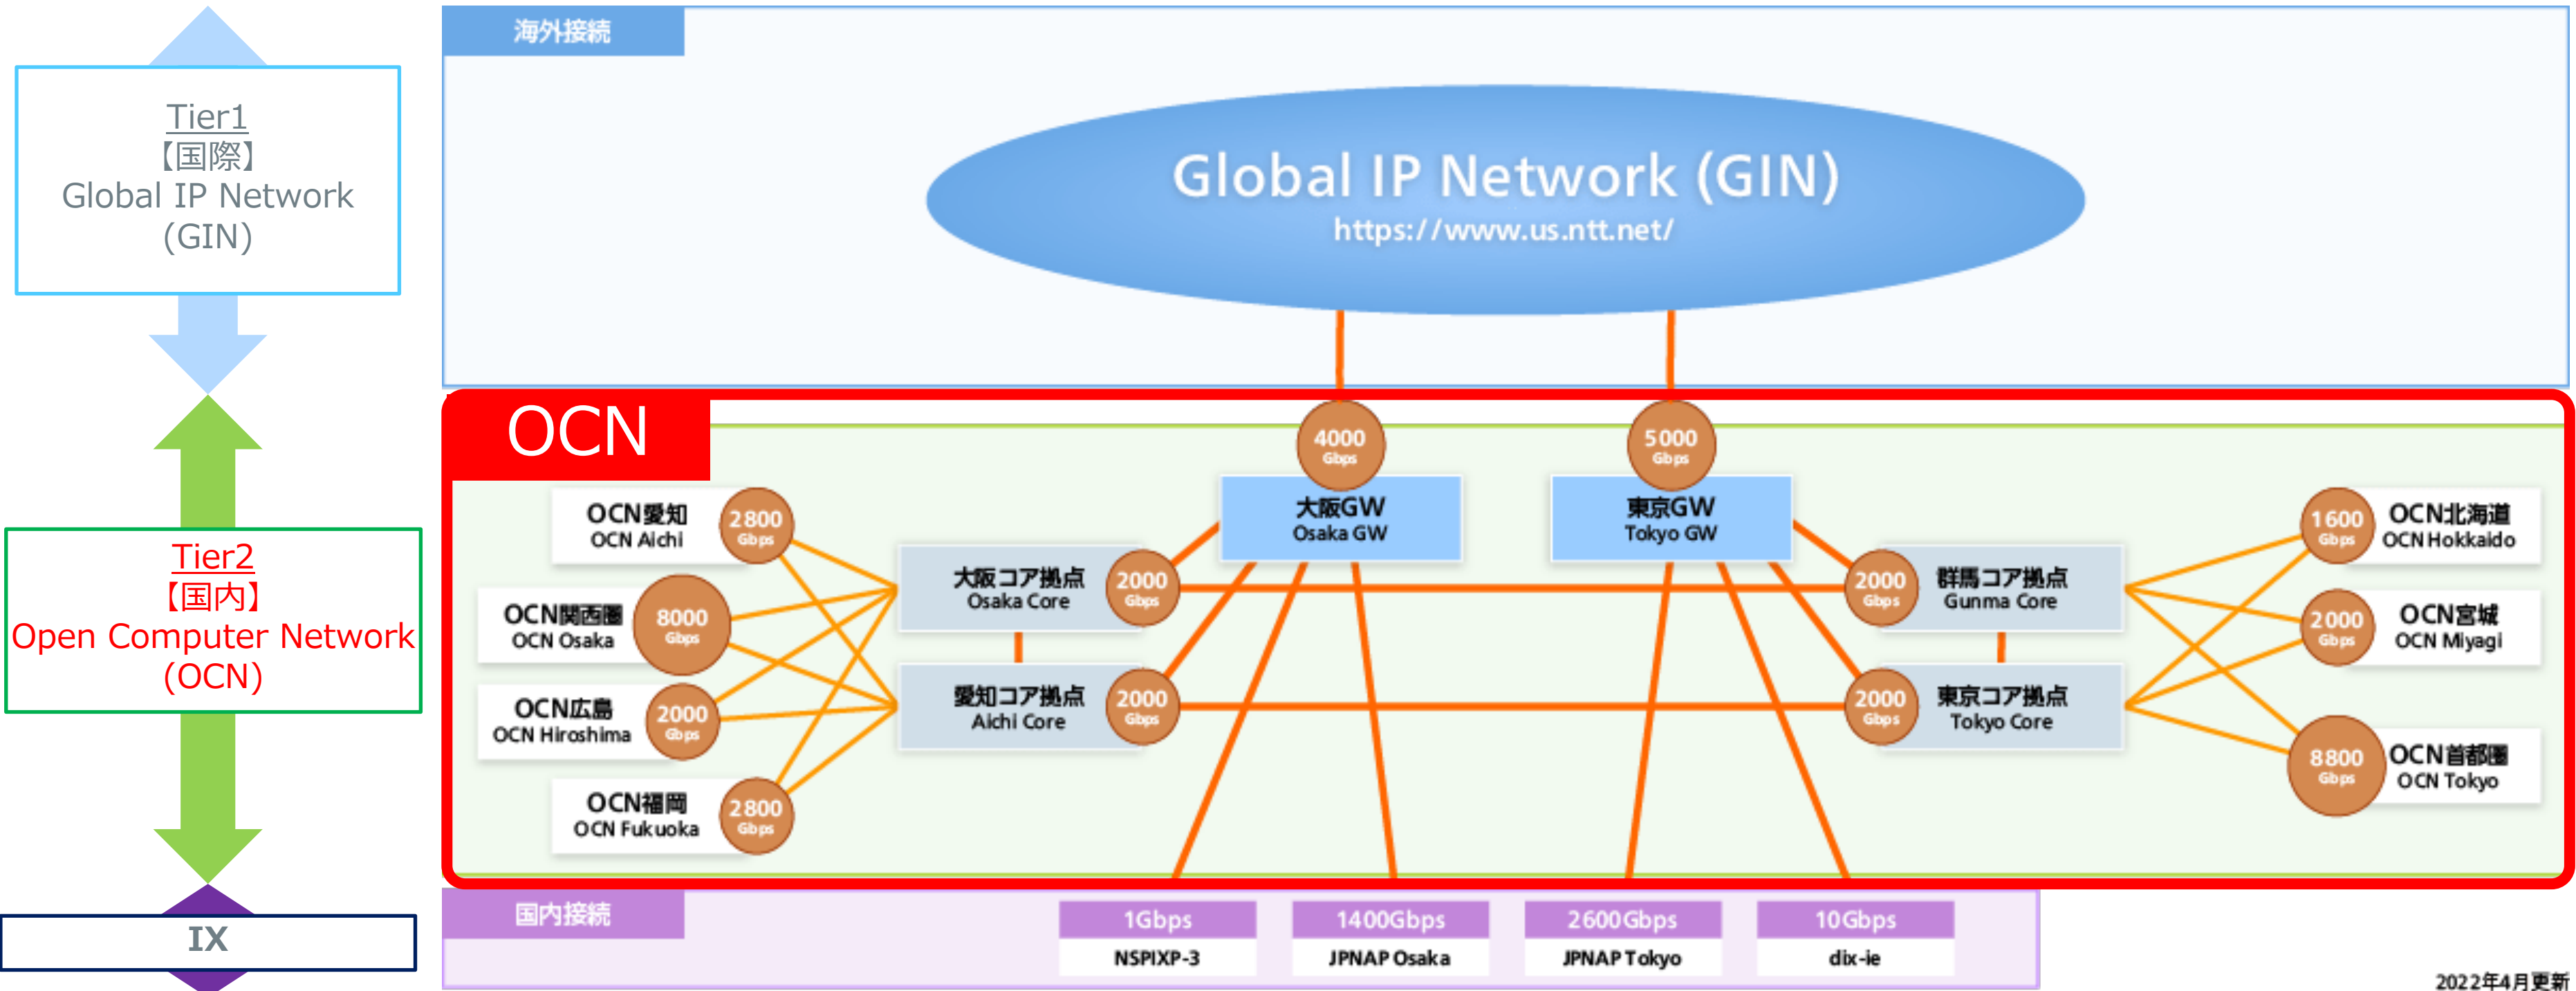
Tier1
【国際】
Global IP Network
(GIN)

Tier2
【国内】
Open Computer Network
(OCN)

IX

海外接続

Global IP Network (GIN)
https://www.us.ntt.net/

OCN

4000 Gbps
5000 Gbps

大阪GW
Osaka GW

東京GW
Tokyo GW

OCN愛知
OCN Aichi
2800 Gbps

OCN関西圏
OCN Osaka
8000 Gbps

OCN広島
OCN Hiroshima
2000 Gbps

OCN福岡
OCN Fukuoka
2800 Gbps

大阪コア拠点
Osaka Core
2000 Gbps

愛知コア拠点
Aichi Core
2000 Gbps

群馬コア拠点
Gunma Core
2000 Gbps

東京コア拠点
Tokyo Core
2000 Gbps

OCN北海道
OCN Hokkaido
1600 Gbps

OCN宮城
OCN Miyagi
2000 Gbps

OCN首都圏
OCN Tokyo
8800 Gbps

国内接続

| 1Gbps | 1400Gbps | 2600Gbps | 10Gbps |
|---|---|---|---|
| NSPIXP-3 | JPNAP Osaka | JPNAP Tokyo | dix-ie |

2022年4月更新